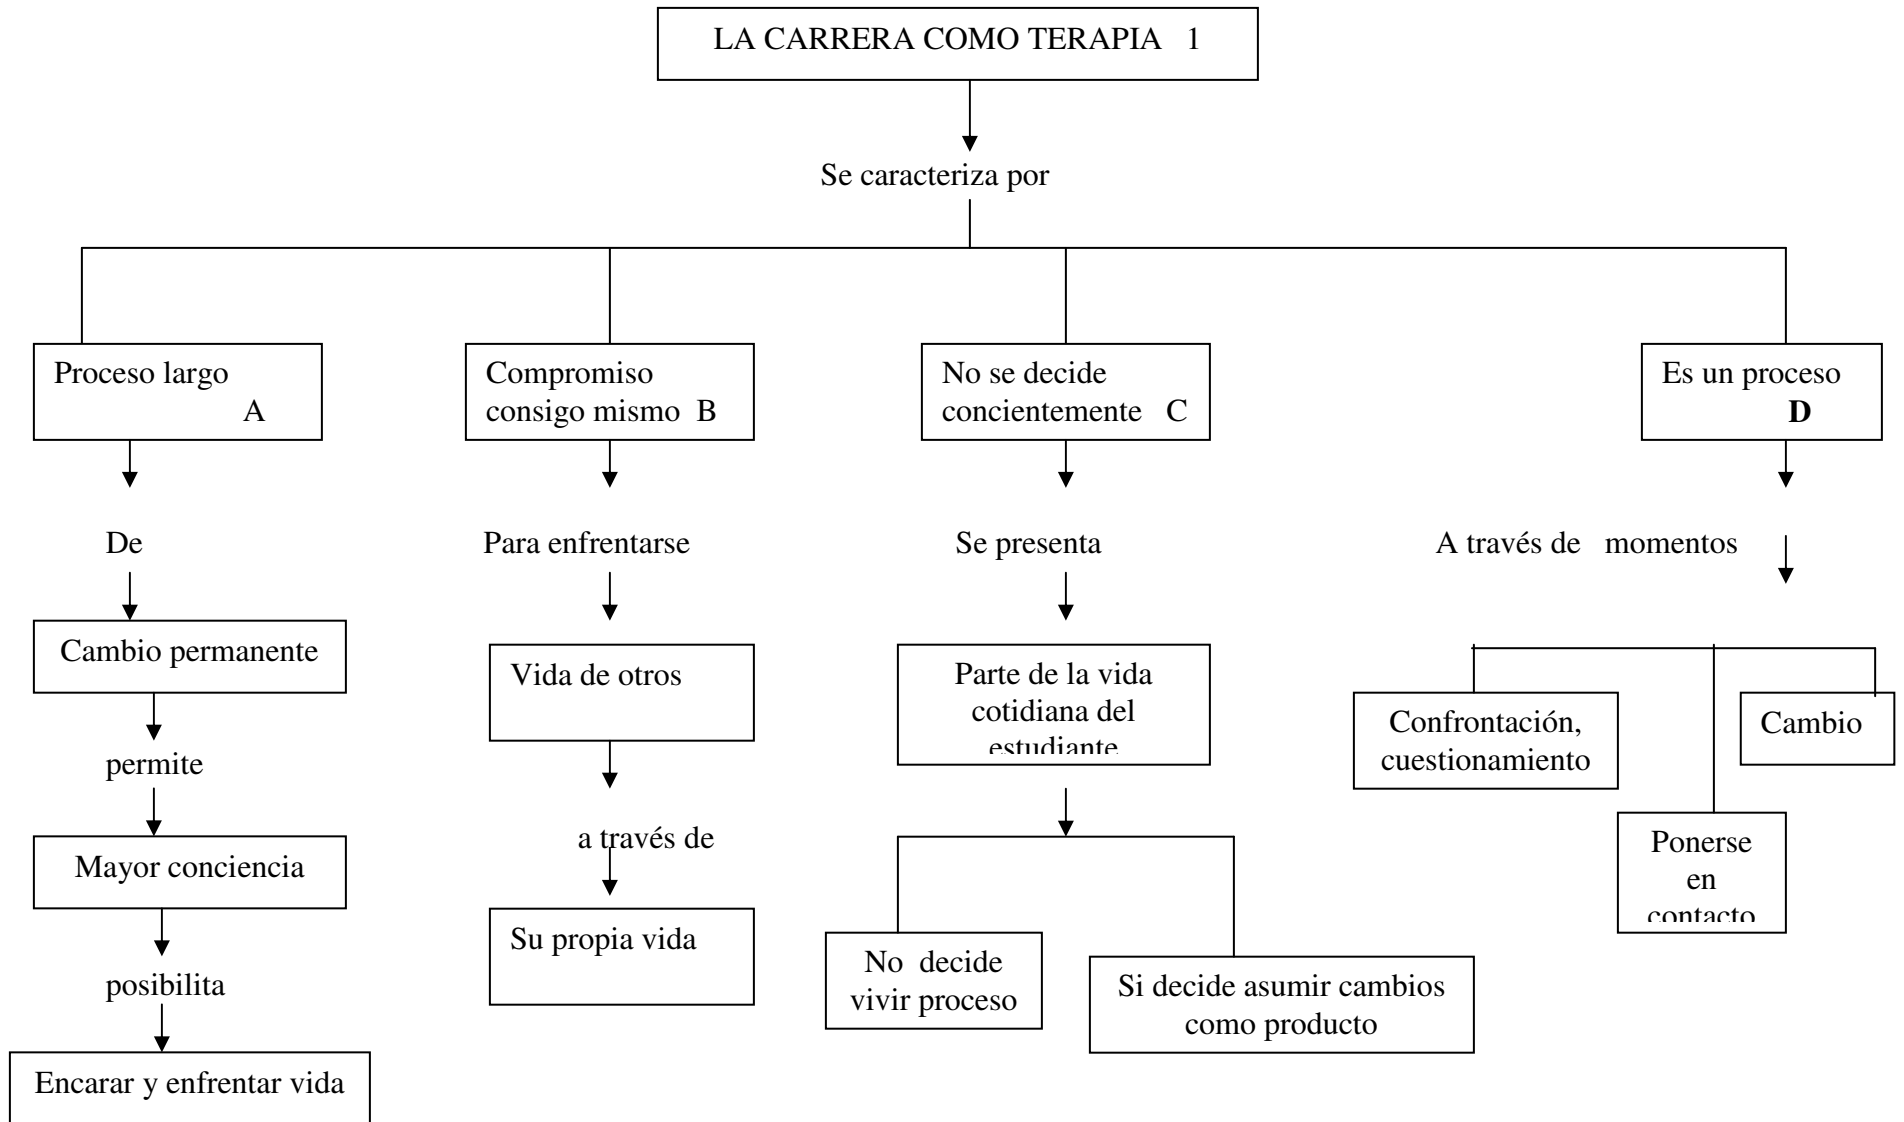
LA CARRERA COMO TERAPIA 1

Se caracteriza por

Proceso largo A

De

Cambio permanente

permite

Mayor conciencia

posibilita

Encarar y enfrentar vida

Compromiso consigo mismo B

Para enfrentarse

Vida de otros

a través de

Su propia vida

No se decide concientemente C

Se presenta

Parte de la vida cotidiana del estudiante

No decide vivir proceso

Si decide asumir cambios como producto

Es un proceso D

A través de momentos

Confrontación, cuestionamiento

Ponerse en contacto

Cambio